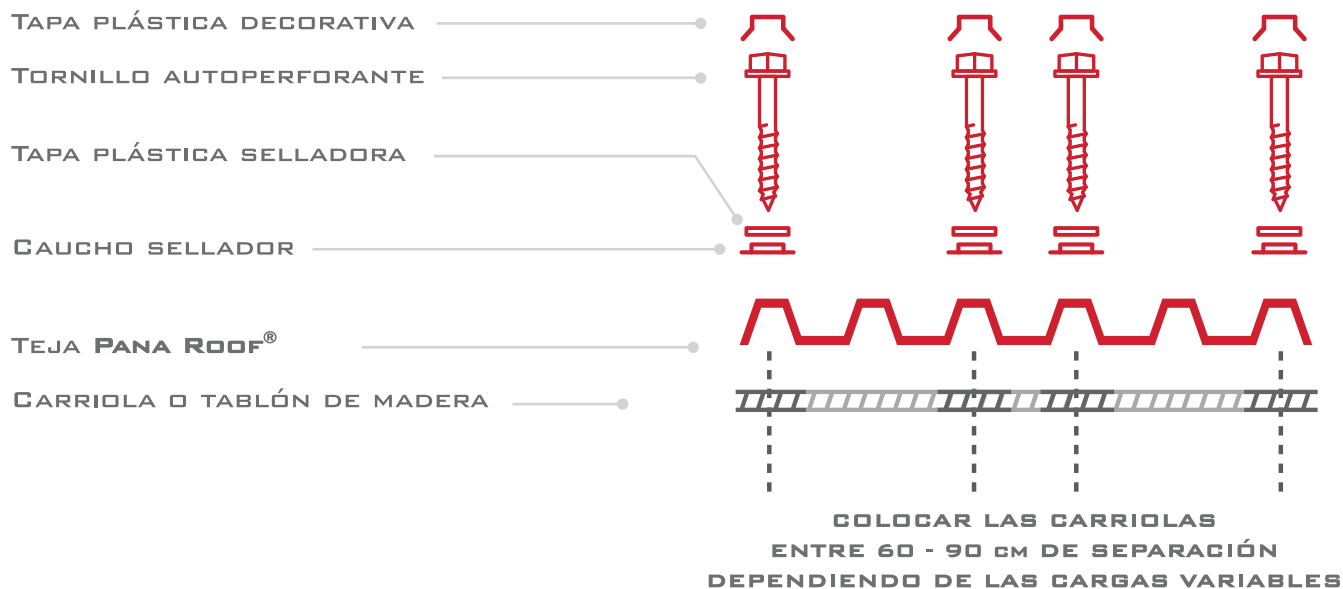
Tapa plástica decorativa

Tornillo autoperforante

Tapa plástica selladora

Caucho sellador

Teja Pana Roof®

Carriola o tablón de madera

COLOCAR LAS CARRIOLAS ENTRE 60 - 90 cm DE SEPARACIÓN DEPENDIENDO DE LAS CARGAS VARIABLES